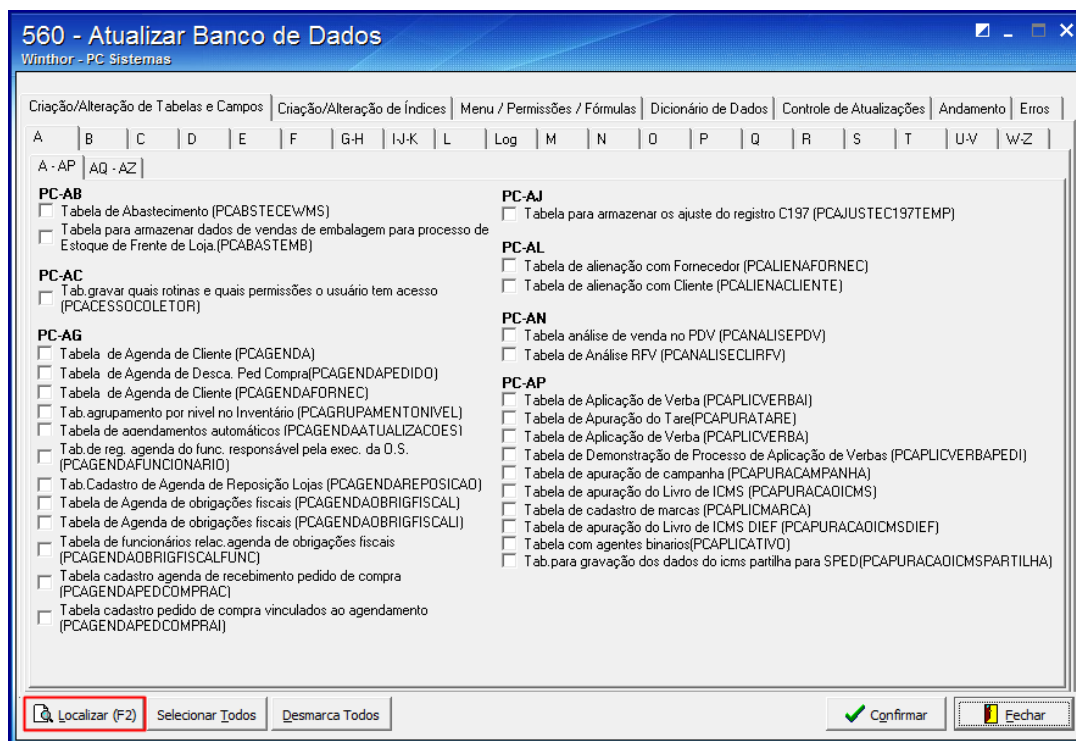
560 - Atualizar Banco de Dados
Winthor - PC Sistemas

Criação/Alteração de Tabelas e Campos | Criação/Alteração de Índices | Menu / Permissões / Fórmulas | Dicionário de Dados | Controle de Atualizações | Andamento | Erros

A | B | C | D | E | F | G-H | I-J-K | L | Log | M | N | O | P | Q | R | S | T | U-V | W-Z

A - AP | AQ - AZ

PC-AB
Tabela de Abastecimento (PCABSTECEWMS)
Tabela para armazenar dados de vendas de embalagem para processo de Estoque de Frente de Loja.(PCABASTEMB)

PC-AC
Tab.gravar quais rotinas e quais permissões o usuário tem acesso (PCACESSOCOLETOR)

PC-AG
Tabela de Agenda de Cliente (PCAGENDA)
Tabela de Agenda de Desca. Ped Compra(PCAGENDAPEDIDO)
Tabela de Agenda de Cliente (PCAGENDAFORNEC)
Tab.agrupamento por nivel no Inventário (PCAGRUPAMENTONIVEL)
Tabela de agendamentos automáticos (PCAGENDAATUALIZACOES)
Tab.de reg. agenda do func. responsável pela exec. da O.S. (PCAGENDAFUNCIONARIO)
Tab.Cadastro de Agenda de Reposição Lojas (PCAGENDAREPOSICAO)
Tabela de Agenda de obrigações fiscais (PCAGENDAOBRIGFISCAL)
Tabela de Agenda de obrigações fiscais (PCAGENDAOBRIGFISCALI)
Tabela de funcionários relac.agenda de obrigações fiscais (PCAGENDAOBRIGFISCALFUNC)
Tabela cadastro agenda de recebimento pedido de compra (PCAGENDAPEDCOMPRAC)
Tabela cadastro pedido de compra vinculados ao agendamento (PCAGENDAPEDCOMPRAI)

PC-AJ
Tabela para armazenar os ajuste do registro C197 (PCAJUSTEC197TEMP)

PC-AL
Tabela de alienação com Fornecedor (PCALIENAFORNEC)
Tabela de alienação com Cliente (PCALIENACLIENTE)

PC-AN
Tabela análise de venda no PDV (PCANALISEPDV)
Tabela de Análise RFV (PCANALISECLIRFV)

PC-AP
Tabela de Aplicação de Verba (PCAPLICVERBAI)
Tabela de Apuração do Tare(PCAPURATARE)
Tabela de Aplicação de Verba (PCAPLICVERBA)
Tabela de Demonstração de Processo de Aplicação de Verbas (PCAPLICVERBAPEDI)
Tabela de apuração de campanha (PCAPURACAMPANHA)
Tabela de apuração do Livro de ICMS (PCAPURACAOICMS)
Tabela de cadastro de marcas (PCAPLICMARCA)
Tabela de apuração do Livro de ICMS DIEF (PCAPURACAOICMSDIEF)
Tabela com agentes binarios(PCAPLICATIVO)
Tab.para gravação dos dados do icms partilha para SPED(PCAPURACAOICMSPARTILHA)

Localizar (F2) | Selecionar Todos | Desmarca Todos | Confirmar | Fechar